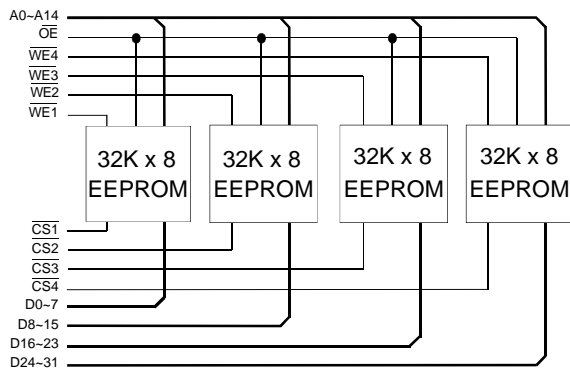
A0~A14
$\overline{OE}$
$\overline{WE4}$
$\overline{WE3}$
$\overline{WE2}$
$\overline{WE1}$

32K x 8
EEPROM

32K x 8
EEPROM

32K x 8
EEPROM

32K x 8
EEPROM

$\overline{CS1}$
$\overline{CS2}$
$\overline{CS3}$
$\overline{CS4}$
D0~7
D8~15
D16~23
D24~31